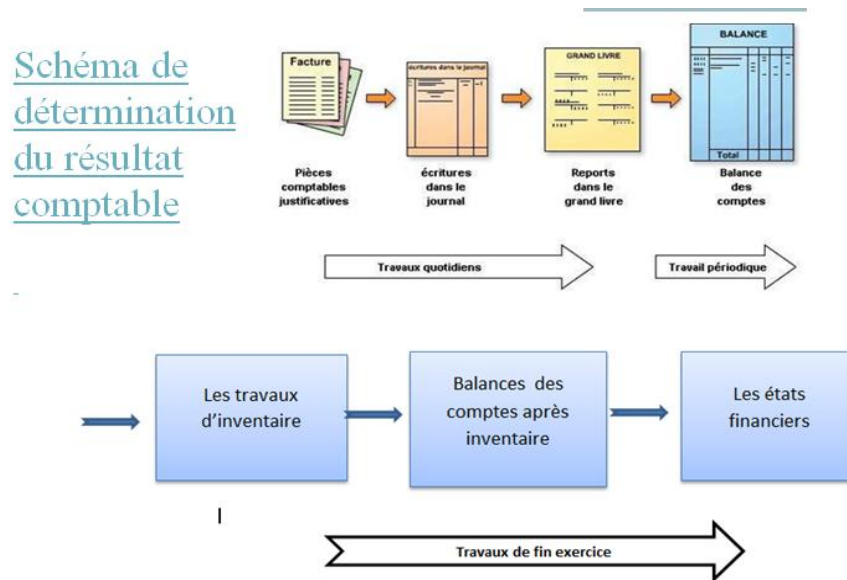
Schéma de détermination du résultat comptable

Facture

écritures dans le journal

GRAND LIVRE

BALANCE

Total

Pièces comptables justificatives

écritures dans le journal

Reports dans le grand livre

Balance des comptes

Travaux quotidiens

Travail périodique

Les travaux d'inventaire

Balances des comptes après inventaire

Les états financiers

Travaux de fin exercice